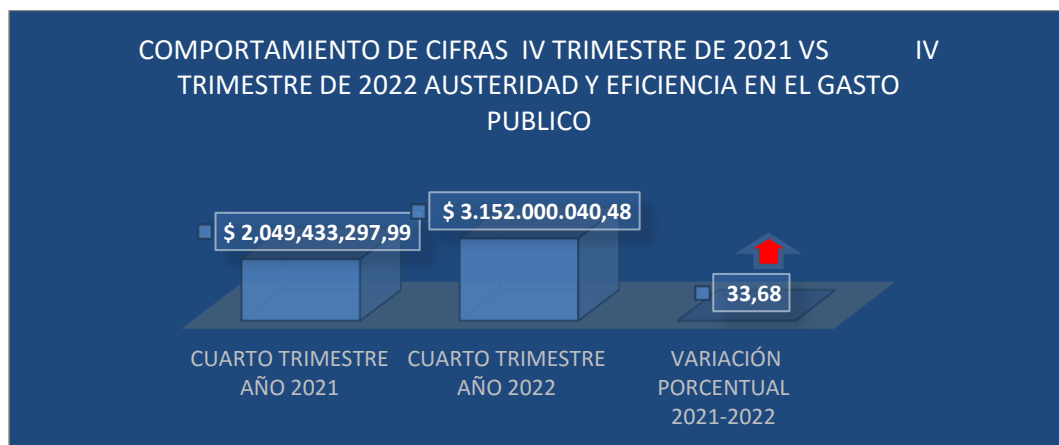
COMPORTAMIENTO DE CIFRAS IV TRIMESTRE DE 2021 VS IV TRIMESTRE DE 2022 AUSTERIDAD Y EFICIENCIA EN EL GASTO PUBLICO

$ 2,049,433,297,99

$ 3.152.000.040,48

33,68

CUARTO TRIMESTRE AÑO 2021

CUARTO TRIMESTRE AÑO 2022

VARIACIÓN PORCENTUAL 2021-2022